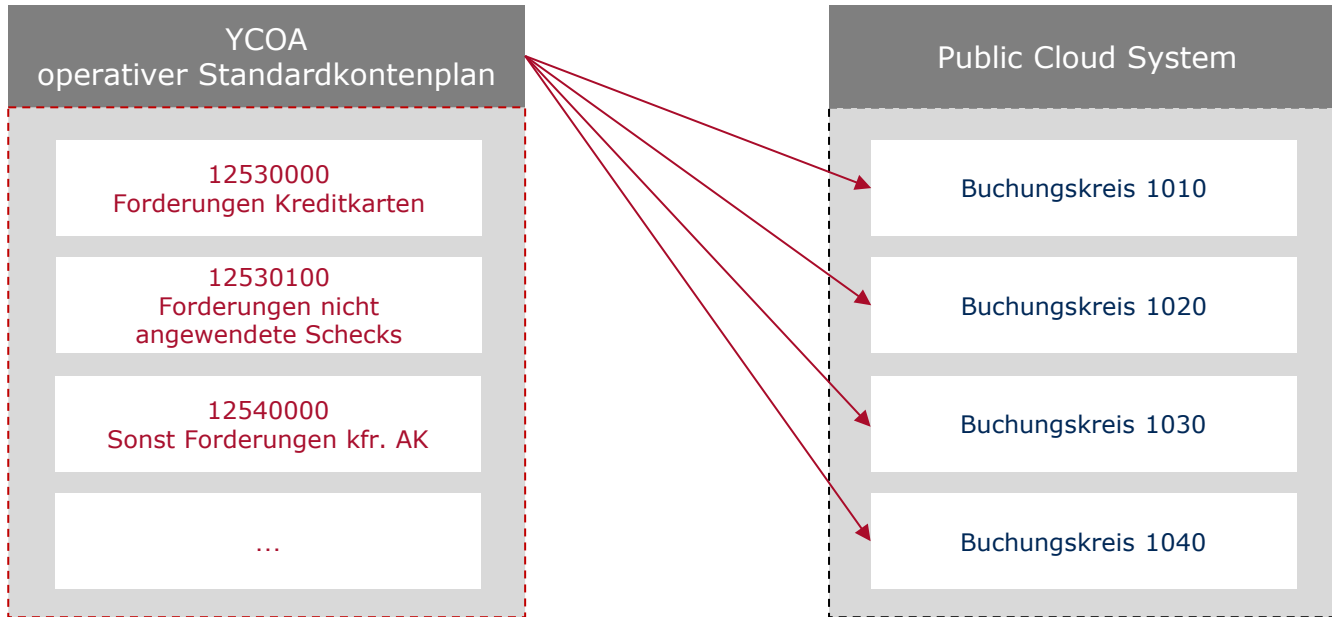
YCOA
operativer Standardkontenplan

12530000
Forderungen Kreditkarten

12530100
Forderungen nicht angewendete Schecks

12540000
Sonst Forderungen kfr. AK

...

Public Cloud System

Buchungskreis 1010

Buchungskreis 1020

Buchungskreis 1030

Buchungskreis 1040